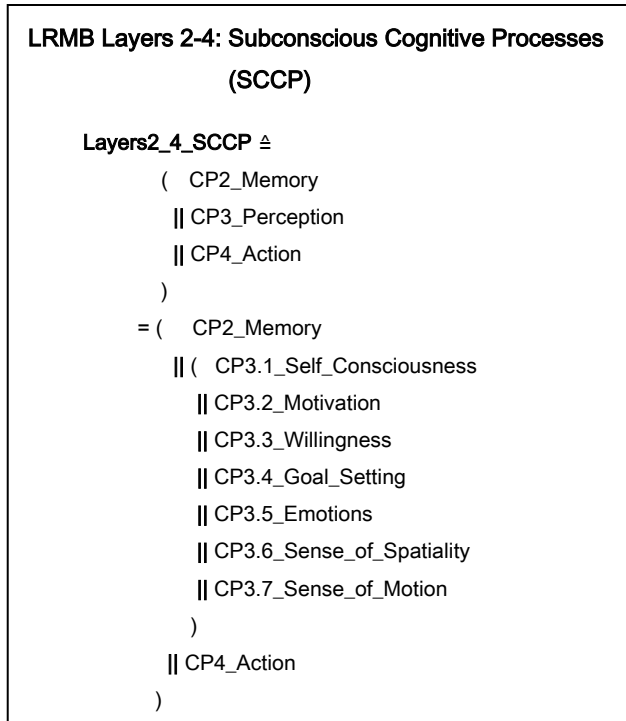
LRMB Layers 2-4: Subconscious Cognitive Processes (SCCP)

Layers2_4_SCCP ≙
( CP2_Memory
|| CP3_Perception
|| CP4_Action
)
= ( CP2_Memory
|| ( CP3.1_Self_Consciousness
|| CP3.2_Motivation
|| CP3.3_Willingness
|| CP3.4_Goal_Setting
|| CP3.5_Emotions
|| CP3.6_Sense_of_Spatiality
|| CP3.7_Sense_of_Motion
)
|| CP4_Action
)